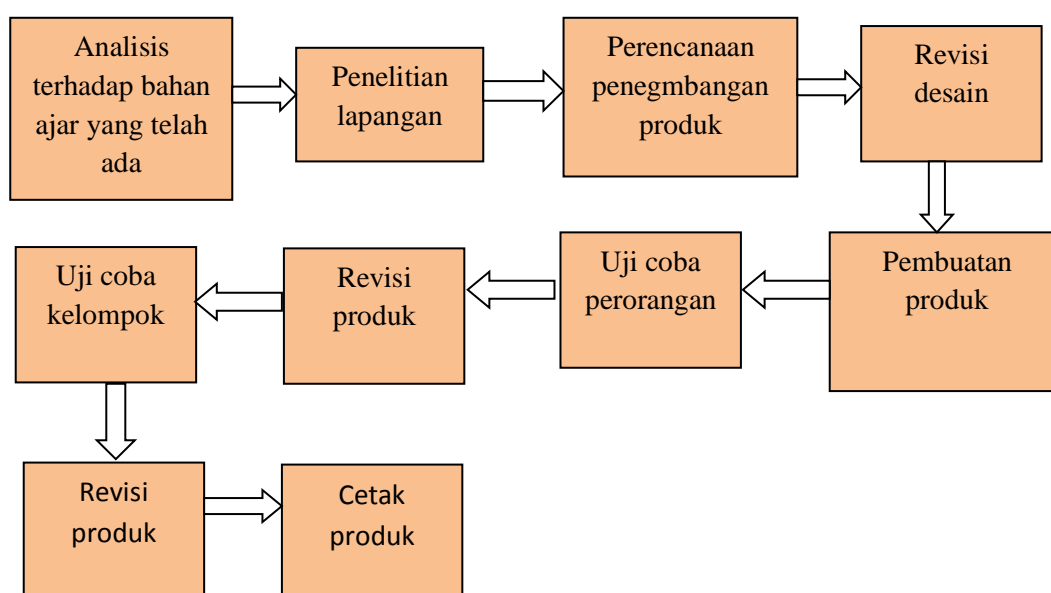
Analisis terhadap bahan ajar yang telah ada

Penelitian lapangan

Perencanaan penegmbangan produk

Revisi desain

Pembuatan produk

Uji coba perorangan

Revisi produk

Uji coba kelompok

Revisi produk

Cetak produk